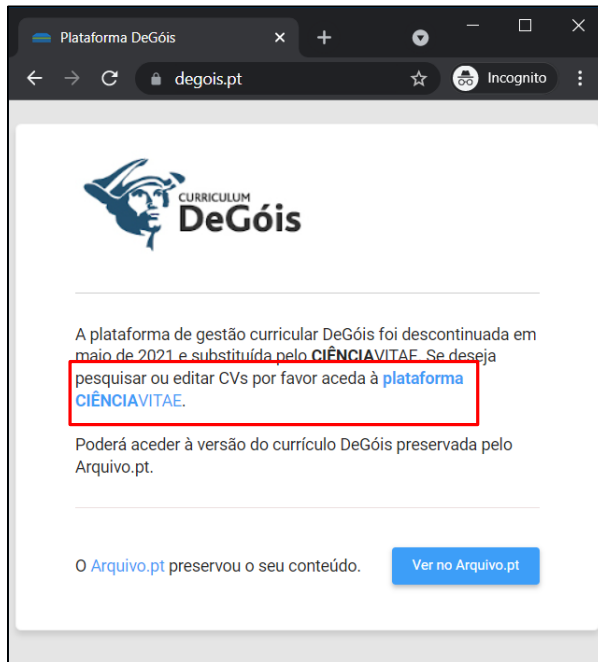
Plataforma DeGóis ×

+

degois.pt

Incognito

CURRICULUM
DeGóis

A plataforma de gestão curricular DeGóis foi descontinuada em maio de 2021 e substituída pelo CIÊNCIAVITAE. Se deseja pesquisar ou editar CVs por favor aceda à plataforma CIÊNCIAVITAE.

Poderá aceder à versão do currículo DeGóis preservada pelo Arquivo.pt.

O Arquivo.pt preservou o seu conteúdo.

Ver no Arquivo.pt